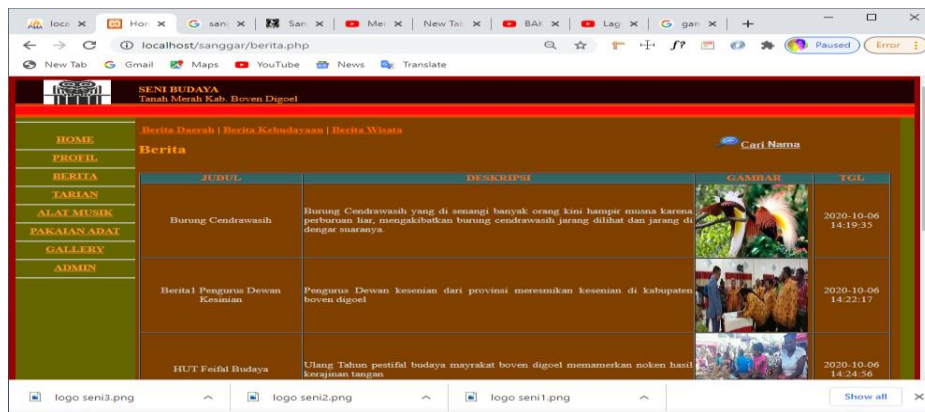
loca × | Hor × | G san × | San × | Me × | New Tab × | BAI × | Lag × | G gan × | +

localhost/sanggar/berita.php

Paused | Error

New Tab | G Gmail | Maps | YouTube | News | Translate

SENI BUDAYA
Tanah Merah Kab. Boven Digoel

HOME
PROFIL
BERITA
TARIAN
ALAT MUSIK
PAKAIAN ADAT
GALLERY
ADMIN

Berita Daerah | Berita Kebudayaan | Berita Wisata

Berita

Cari Nama

| JUDUL | DESKRIPSI | GAMBAR | TGL |
|---|---|---|---|
| Burung Cendrawasih | Burung Cendrawasih yang di senangi banyak orang kini hampir musna karena perburuan liar, mengakibatkan burung cendrawasih jarang dilihat dan jarang di dengar suaranya. | | 2020-10-06 14:19:35 |
| Berita1 Pengurus Dewan Kesinian | Pengurus Dewan kesenian dari provinsi meresmikan kesenian di kabupaten boven digoel | | 2020-10-06 14:22:17 |
| HUT Feifal Budaya | Ulang Tahun pestifal budaya mayrakat boven digoel memamerkan noken hasil kerajinan tangan | | 2020-10-06 14:24:56 |

logo seni3.png | logo seni2.png | logo seni1.png | Show all